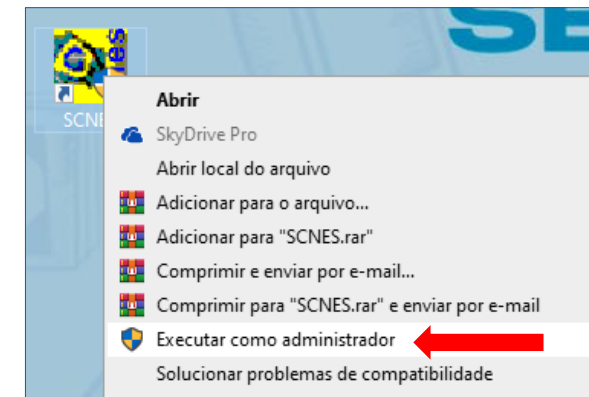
SCNE

nes

SE

Abrir
SkyDrive Pro
Abrir local do arquivo
Adicionar para o arquivo...
Adicionar para "SCNES.rar"
Comprimir e enviar por e-mail...
Comprimir para "SCNES.rar" e enviar por e-mail
Executar como administrador
Solucionar problemas de compatibilidade